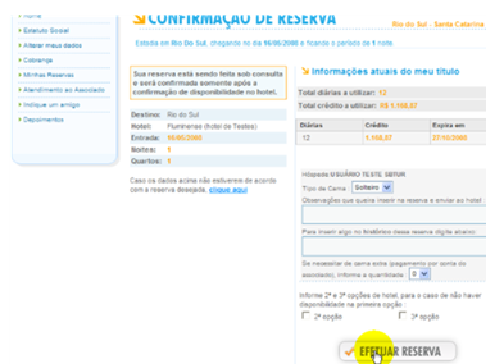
Home
Estatuto Social
Alterar meus dados
Cobrança
Minhas Reservas
Atendimento ao Associado
Indique um amigo
Depoimentos

CONFIRMAÇÃO DE RESERVA

Rio do Sul - Santa Catarina

Estadia em Rio do Sul, chegando no dia 06/06/2008 e ficando o período de 1 noite.

Sua reserva está sendo feita sob consulta e será confirmada somente após a confirmação de disponibilidade no hotel.

| Destino: | Rio do Sul |
|---|---|
| Hotel: | Plumnense (hotel de Testes) |
| Entrada: | 06/06/2008 |
| Noites: | 1 |
| Quartos: | 1 |

Caso os dados acima não estiverem de acordo com a reserva desejada, clique aqui

Informações atuais do meu título

Total diárias a utilizar: 12

Total crédito a utilizar: R$ 1.166,67

| Diárias | Crédito | Expira em |
|---|---|---|
| 12 | 1.166,67 | 27/10/2008 |

Hóspede USUÁRIO TESTE SENIOR

Tipo de Cama: Solteiro

Observações que queira inserir na reserva e enviar ao hotel

Para inserir algo no histórico dessa reserva digite abaixo:

Se necessitar de cama extra (pagamento por conta do associado), informe a quantidade 0

Informe 2ª e 3ª opções de hotel para o caso de não haver disponibilidade na primeira opção:

2ª opção

3ª opção

EFETUAR RESERVA